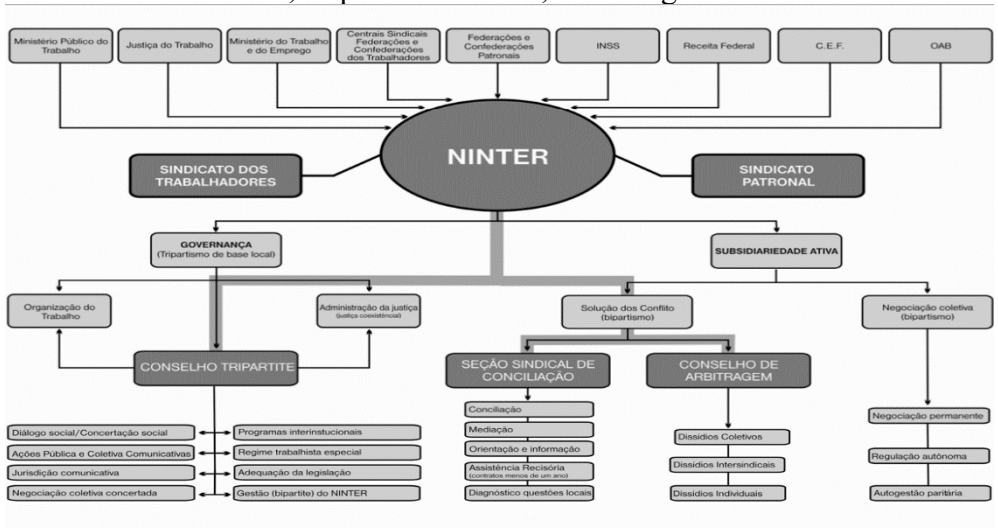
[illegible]

Ministério Público do Trabalho

Justiça do Trabalho

Ministério do Trabalho e do Emprego

Centrais Sindicais Federações e Confederações dos Trabalhadores

Federações e Confederações Patronais

INSS

Receita Federal

C.E.F.

OAB

NINTER

SINDICATO DOS TRABALHADORES

SINDICATO PATRONAL

GOVERNANÇA (Tripartismo de base local)

SUBSIDIARIEDADE ATIVA

Organização do Trabalho

Administração da justiça (justiça coexistencial)

Solução dos Conflito (bipartismo)

Negociação coletiva (bipartismo)

CONSELHO TRIPARTITE

SEÇÃO SINDICAL DE CONCILIAÇÃO

CONSELHO DE ARBITRAGEM

Diálogo social/Concertação social

Ações Pública e Coletiva Comunicativas

Jurisdição comunicativa

Negociação coletiva concertada

Programas interinstucionais

Regime trabalhista especial

Adequação da legislação

Gestão (bipartite) do NINTER

Conciliação

Mediação

Orientação e informação

Assistência Recisória (contratos menos de um ano)

Diagnóstico questões locais

Dissídios Coletivos

Dissídios Intersindicais

Dissídios Individuais

Negociação permanente

Regulação autônoma

Autogestão paritária